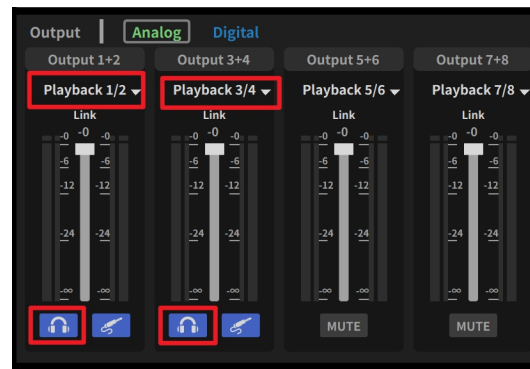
Output | Analog Digital

Output 1+2
Playback 1/2
Link
-0 -0 -0
-6 -6
-12 -12
-24 -24
-∞ -∞

Output 3+4
Playback 3/4
Link
-0 -0 -0
-6 -6
-12 -12
-24 -24
-∞ -∞

Output 5+6
Playback 5/6
Link
-0 -0 -0
-6 -6
-12 -12
-24 -24
-∞ -∞
MUTE

Output 7+8
Playback 7/8
Link
-0 -0 -0
-6 -6
-12 -12
-24 -24
-∞ -∞
MUTE